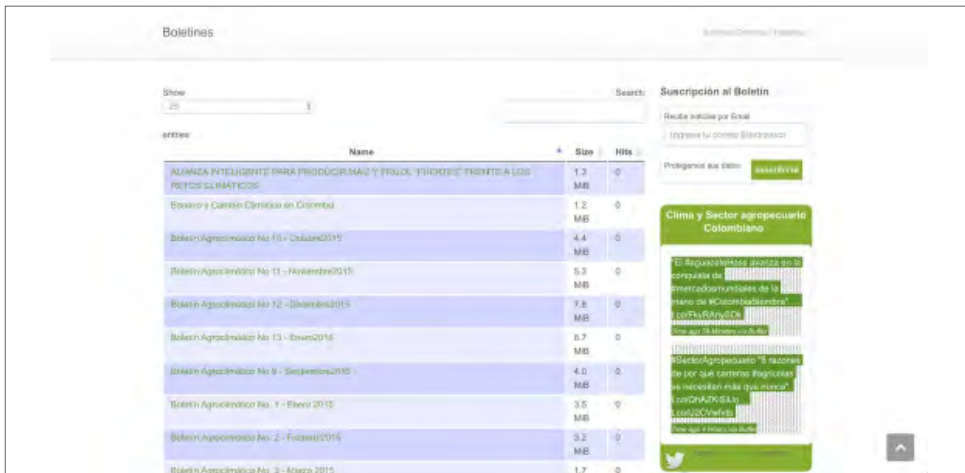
Boletines

Show
25

entries

Search

| Name | Size | Hits |
|---|---|---|
| ALIANZA INTELIGENTE PARA PRODUCIR MAIZ Y FRIJOL "FUERTES" FRENTE A LOS RETOS CLIMÁTICOS | 1.3 MiB | 0 |
| Bosque y Cambio Climático en Colombia | 1.2 MiB | 0 |
| Boletín Agroclimático No 10 - Octubre2015 | 4.4 MiB | 0 |
| Boletín Agroclimático No 11 - Noviembre2015 | 5.3 MiB | 0 |
| Boletín Agroclimático No 12 - Diciembre2015 | 7.8 MiB | 0 |
| Boletín Agroclimático No 13 - Enero2016 | 6.7 MiB | 0 |
| Boletín Agroclimático No 9 - Septiembre2015 | 4.0 MiB | 0 |
| Boletín Agroclimático No. 1 - Enero 2015 | 3.5 MiB | 0 |
| Boletín Agroclimático No. 2 - Febrero2015 | 3.2 MiB | 0 |
| Boletín Agroclimático No. 3 - Marzo 2015 | 1.7 | 0 |

Suscripción al Boletín

Recibe noticias por Email

Ingresa tu correo Electrónico

Protegemos sus datos

suscribirse

Clima y Sector agropecuario Colombiano

"El #aguacateHass avanza en la conquista de #mercadosmundiales de la mano de #ColombiaSiembra" t.co/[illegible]

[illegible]

#SectorAgropecuario "5 razones de por qué carreras #agrícolas se necesitan más que nunca" t.co/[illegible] t.co/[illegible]

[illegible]